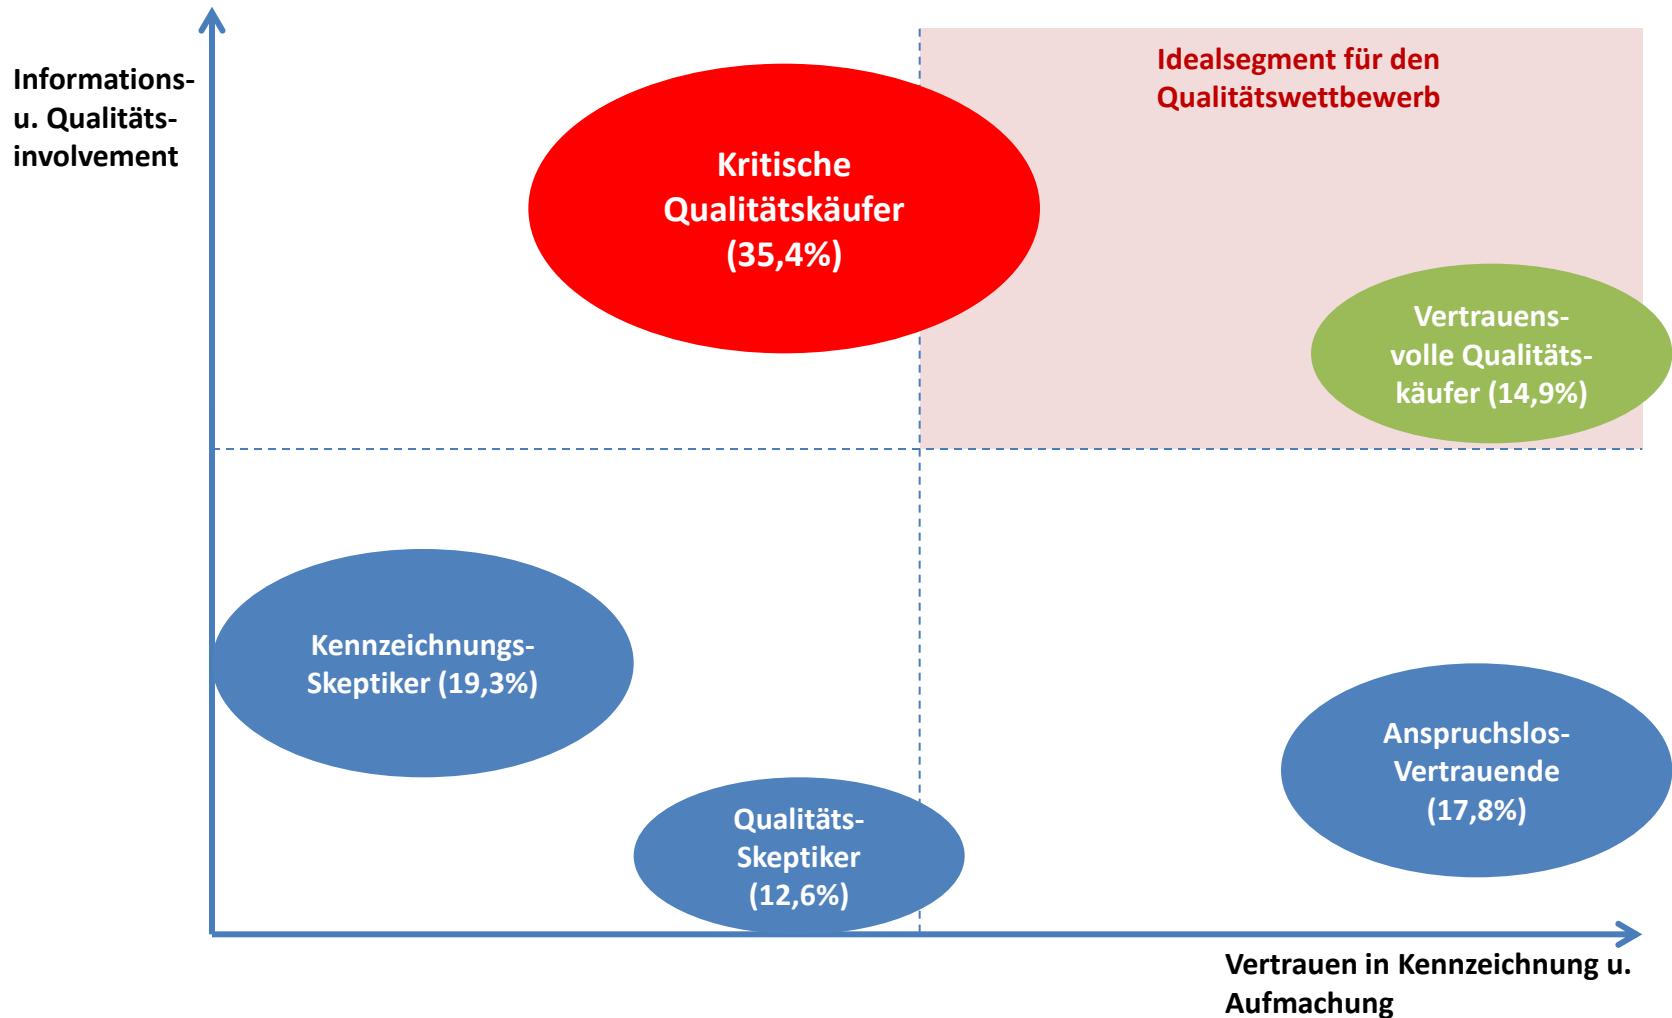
Informations- u. Qualitäts- involvement

Idealsegment für den Qualitätswettbewerb

Kritische Qualitätskäufer (35,4%)

Vertrauens- volle Qualitäts- käufer (14,9%)

Kennzeichnungs- Skeptiker (19,3%)

Anspruchslos- Vertrauende (17,8%)

Qualitäts- Skeptiker (12,6%)

Vertrauen in Kennzeichnung u. Aufmachung